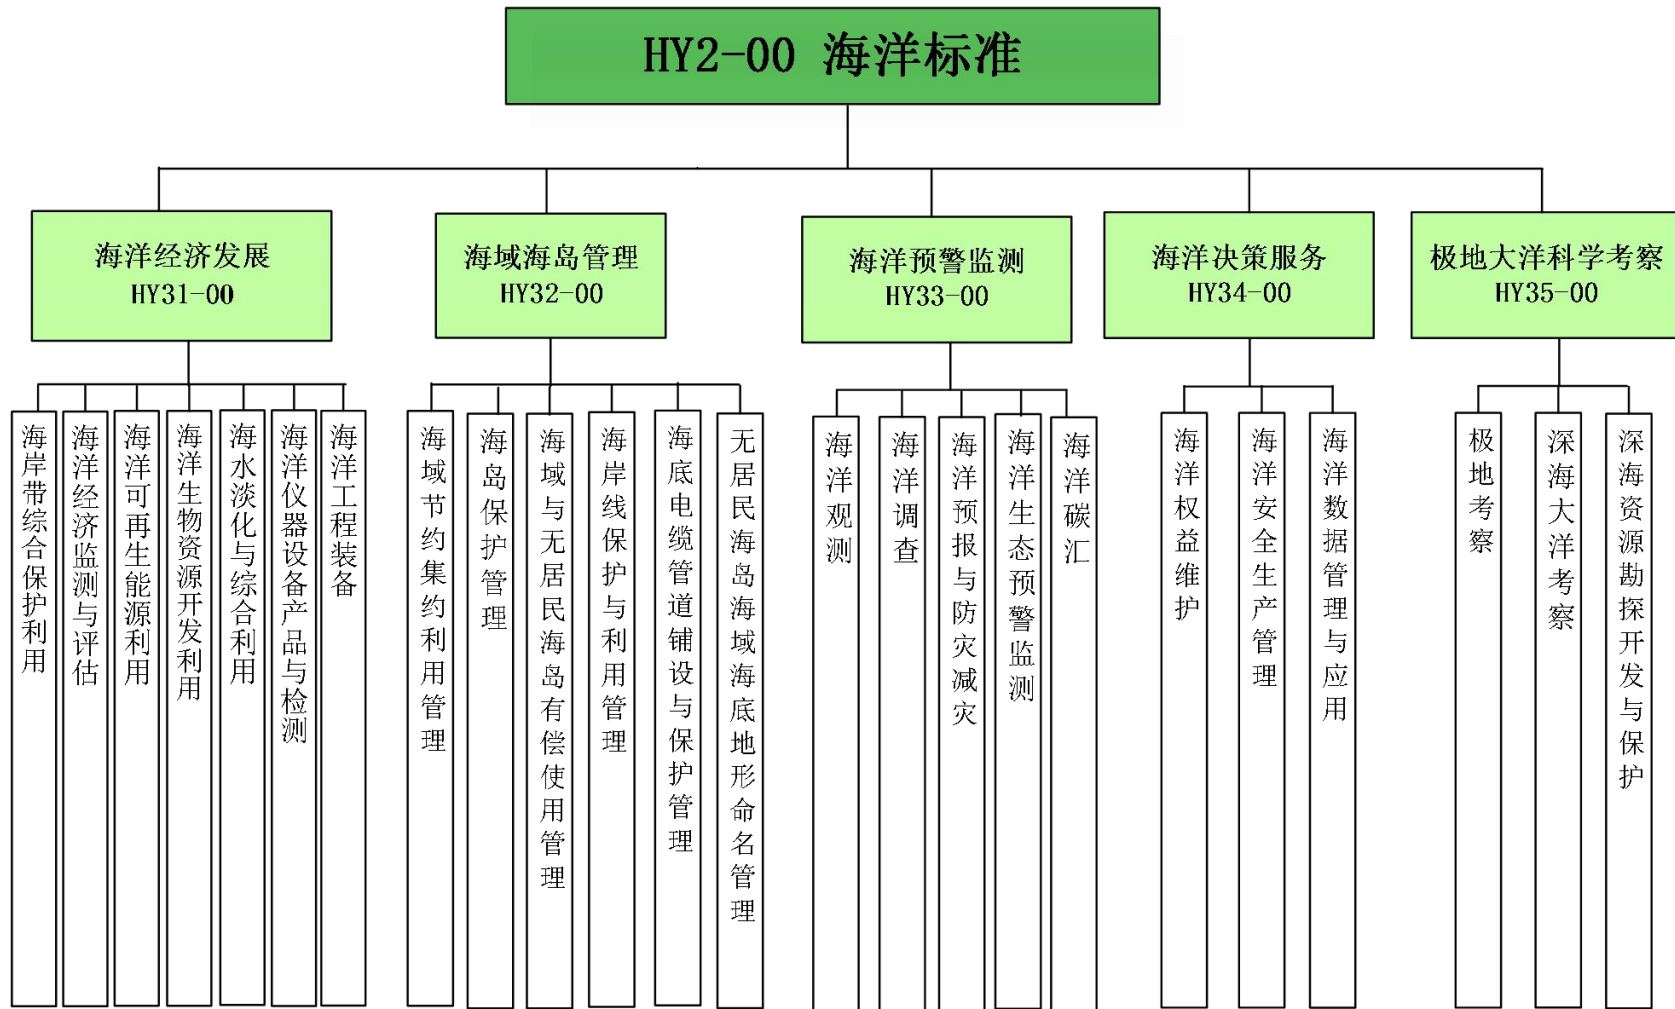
HY2-00 海洋标准

海洋经济发展
HY31-00

海岸带综合保护利用
海洋经济监测与评估
海洋可再生能源利用
海洋生物资源开发利用
海水淡化与综合利用
海洋仪器设备产品与检测
海洋工程装备

海域海岛管理
HY32-00

海域节约集约利用管理
海岛保护管理
海域与无居民海岛有偿使用管理
海岸线保护与利用管理
海底电缆管道铺设与保护管理
无居民海岛海域海底地形命名管理

海洋预警监测
HY33-00

海洋观测
海洋调查
海洋预报与防灾减灾
海洋生态预警监测
海洋碳汇

海洋决策服务
HY34-00

海洋权益维护
海洋安全生产管理
海洋数据管理与应用

极地大洋科学考察
HY35-00

极地考察
深海大洋考察
深海资源勘探开发与保护